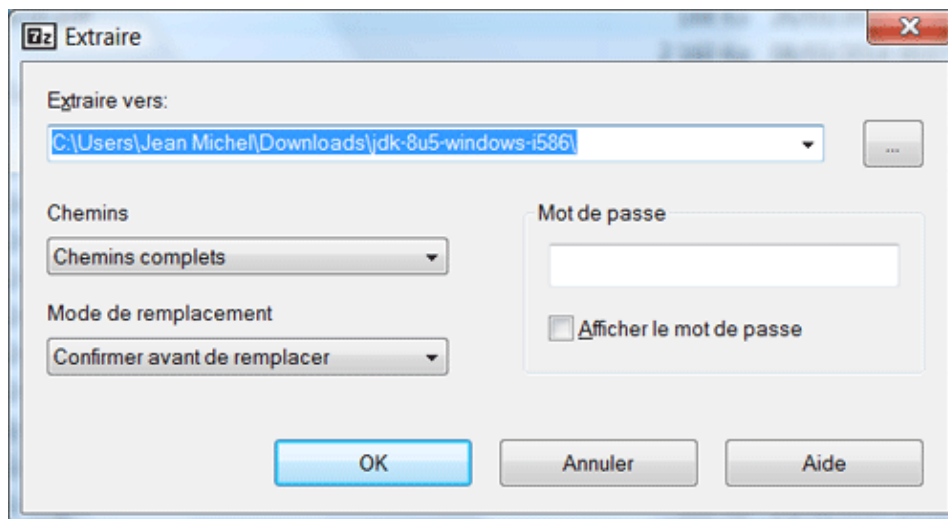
7z Extraire

Extraire vers:

C:\Users\Jean Michel\Downloads\jdk-8u5-windows-i586\

...

Chemins

Chemins complets

Mode de remplacement

Confirmer avant de remplacer

Mot de passe

Afficher le mot de passe

OK

Annuler

Aide